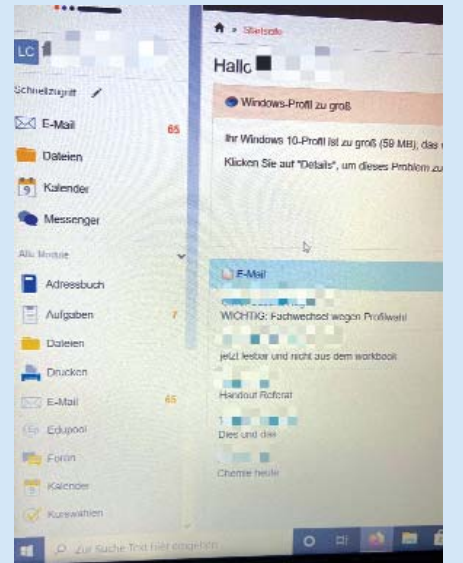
LC

Schnellzugriff

E-Mail 65

Dateien

Kalender

Messenger

Alle Module

Adressbuch

Aufgaben 7

Dateien

Drucken

E-Mail 65

Edupool

Foren

Kalender

Kurswahlen

Zur Suche Text hier eingeben

Startseite

Hallo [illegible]

Windows-Profil zu groß

Ihr Windows 10-Profil ist zu groß (59 MB), das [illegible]

Klicken Sie auf "Details", um dieses Problem zu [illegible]

E-Mail

WICHTIG: Fachwechsel wegen Profilwahl

jetzt lesbar und nicht aus dem workbook

Handout Referat

Dies und das

Chemie heute